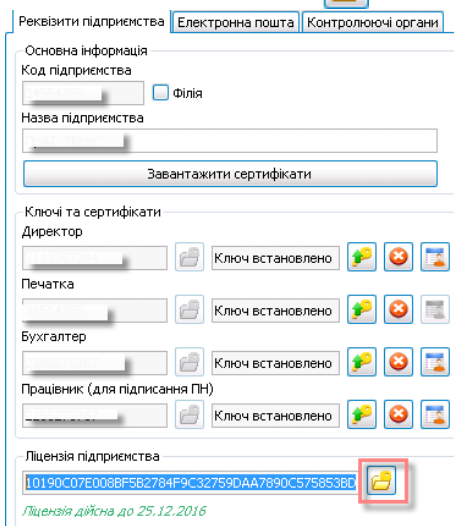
Реквізити підприємства | Електронна пошта | Контролюючі органи

Основна інформація
Код підприємства
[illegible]
Філія
Назва підприємства
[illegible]
Завантажити сертифікати

Ключі та сертифікати
Директор
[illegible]
Ключ встановлено
Печатка
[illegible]
Ключ встановлено
Бухгалтер
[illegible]
Ключ встановлено
Працівник (для підписання ПН)
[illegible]
Ключ встановлено

Ліцензія підприємства
10190C07E008BF5B2784F9C32759DAA7890C575853BD
Ліцензія дійсна до 25.12.2016